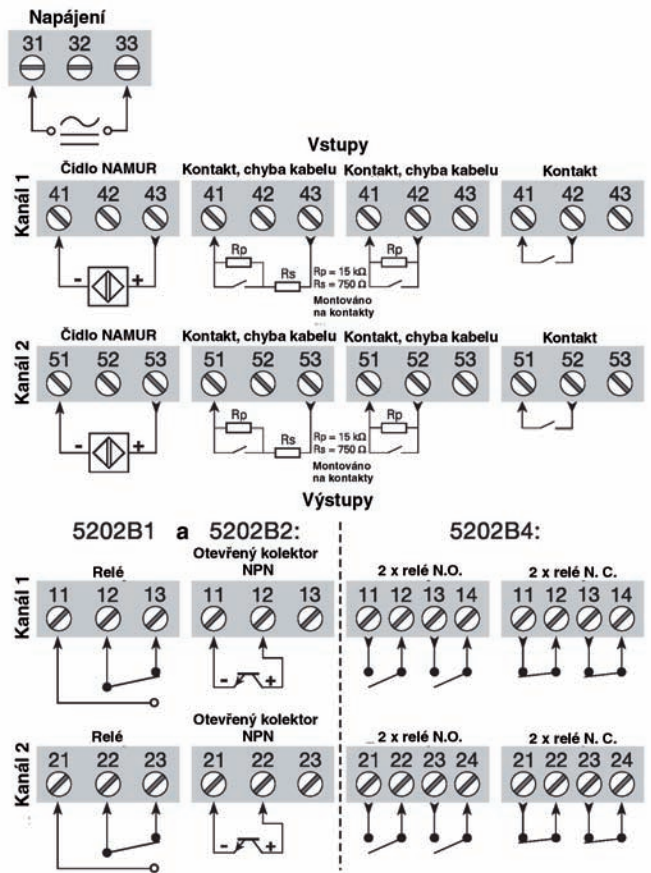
Napájení

31 32 33

Vstupy

Kanál 1

Čidlo NAMUR

41 42 43

- +

Kontakt, chyba kabelu

41 42 43

Rp

Rs

Kontakt, chyba kabelu

41 42 43

Rp

Rp = 15 kΩ
Rs = 750 Ω

Montováno na kontakty

Kontakt

41 42 43

Kanál 2

Čidlo NAMUR

51 52 53

- +

Kontakt, chyba kabelu

51 52 53

Rp

Rs

Kontakt, chyba kabelu

51 52 53

Rp

Rp = 15 kΩ
Rs = 750 Ω

Montováno na kontakty

Kontakt

51 52 53

Výstupy

5202B1 a 5202B2:

5202B4:

Kanál 1

Relé

11 12 13

Otevřený kolektor NPN

11 12 13

- +

2 x relé N.O.

11 12 13 14

2 x relé N. C.

11 12 13 14

Kanál 2

Relé

21 22 23

Otevřený kolektor NPN

21 22 23

- +

2 x relé N.O.

21 22 23 24

2 x relé N. C.

21 22 23 24